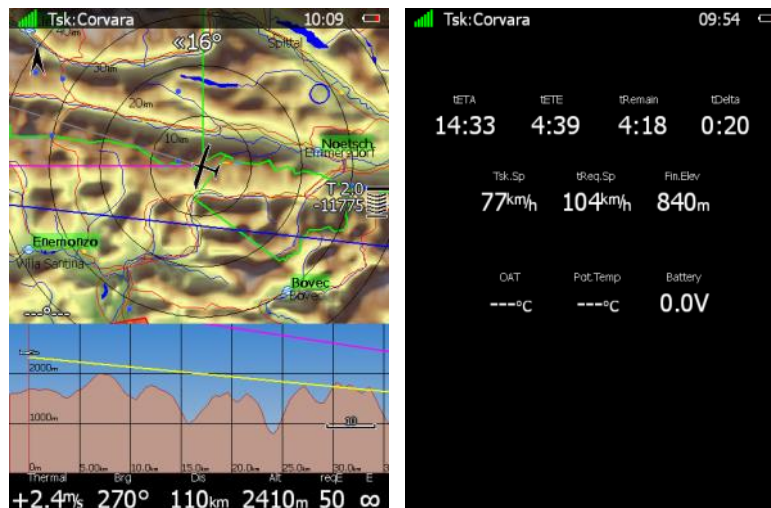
Tsk:Corvara 10:09

«16°

40km
30km
20km
10km
Spittal
Noetsch
Hermagor
T 2.0
-1177
Enemonzo
Villa Santina
Bovec
Bovec

2000m
1000m
10
0m 5.00km 10.0km 15.0km 20.0km 25.0km 30.0km 3

Thermal Brg Dis Alt reqE E
+2.4m/s 270° 110km 2410m 50 ∞

Tsk:Corvara 09:54

tETA tETE tRemain tDelta
14:33 4:39 4:18 0:20

Tsk.Sp tReq.Sp Fin.Elev
77km/h 104km/h 840m

OAT Pot.Temp Battery
---°C ---°C 0.0V